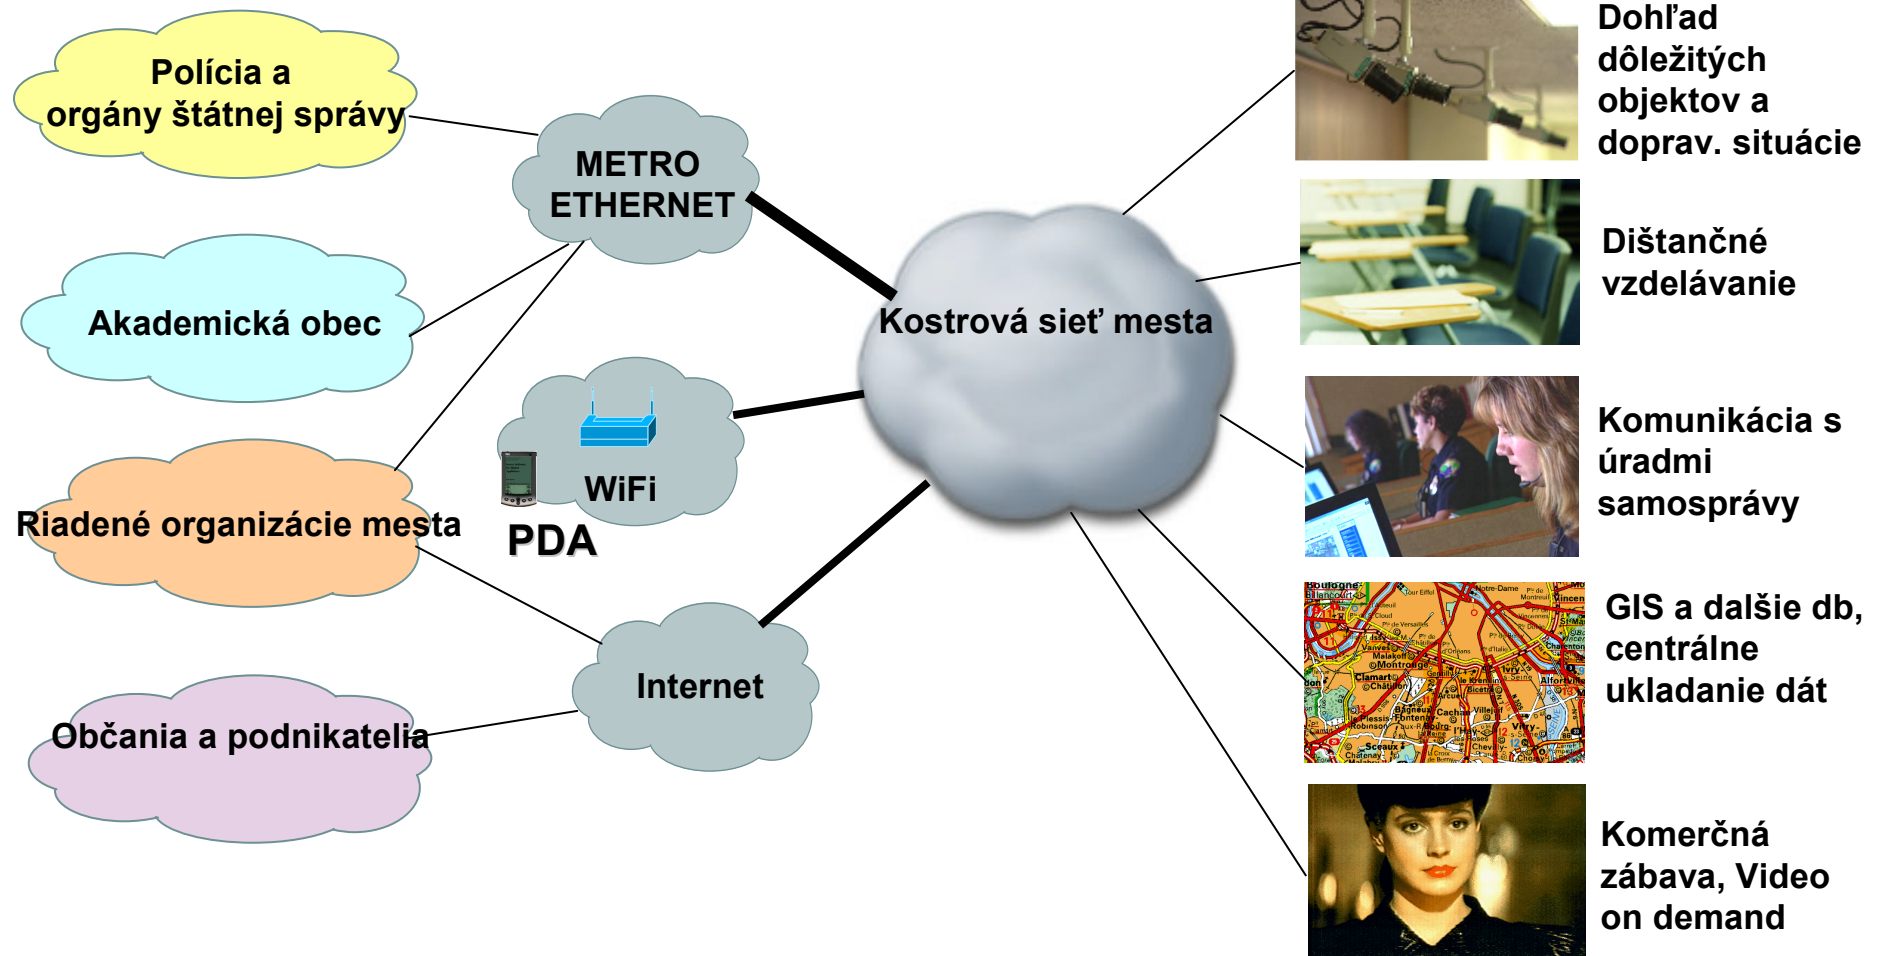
Polícia a orgány štátnej správy

METRO ETHERNET

Akademická obec

WiFi

PDA

Riadené organizácie mesta

Kostrová sieť mesta

Internet

Občania a podnikatelia

Dohľad dôležitých objektov a doprav. situácie

Dištančné vzdelávanie

Komunikácia s úradmi samosprávy

GIS a dalšie db, centrálne ukladanie dát

Komerčná zábava, Video on demand